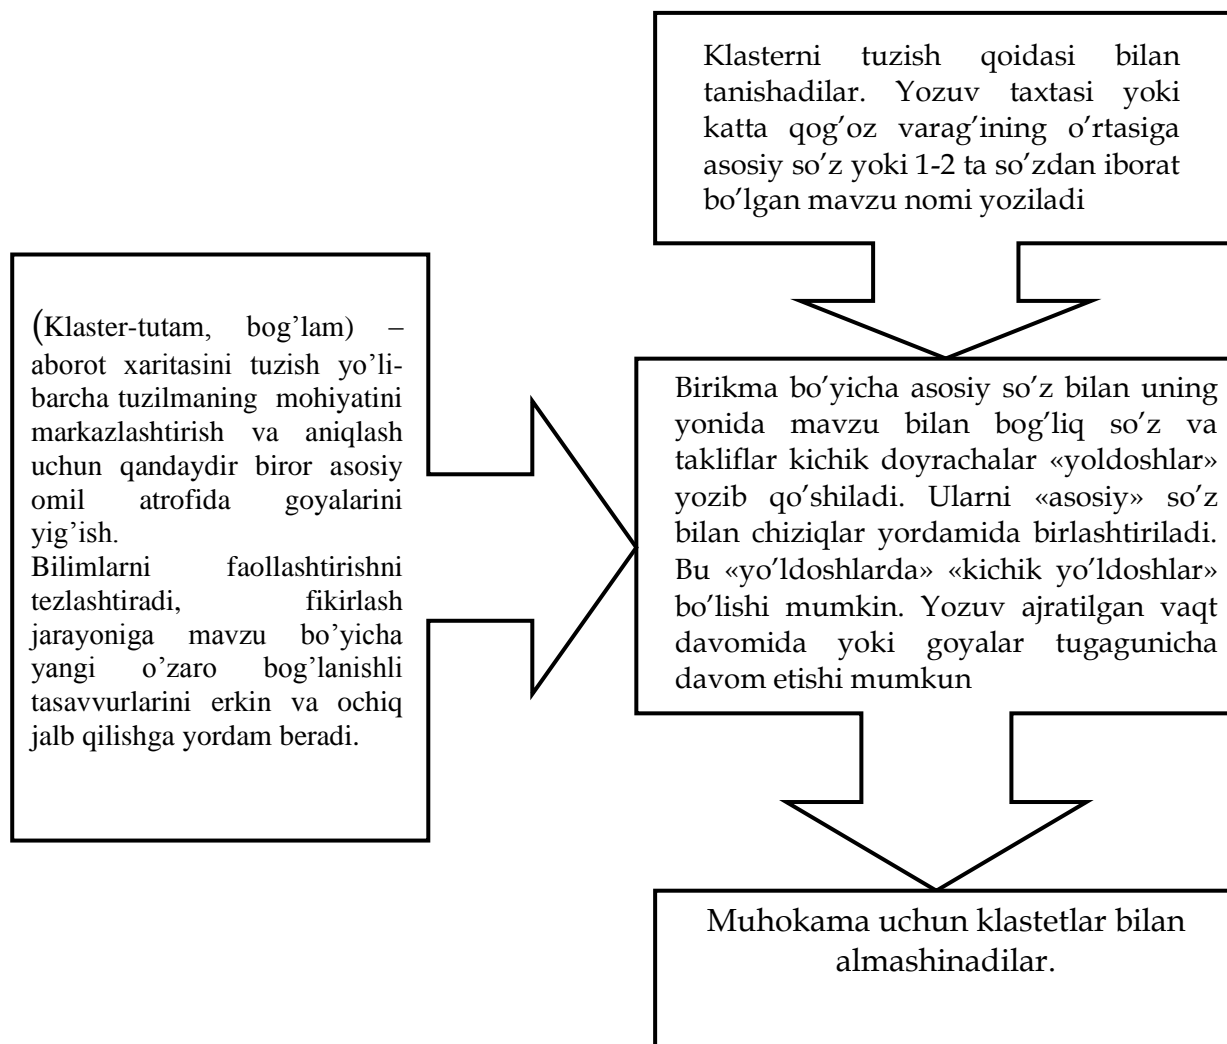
(Klaster-tutam, bog'lam) – aborot xaritasini tuzish yo'li-barcha tuzilmaning mohiyatini markazlashtirish va aniqlash uchun qandaydir biror asosiy omil atrofida goyalarini yig'ish.
Bilimlarni faollashtirishni tezlashtiradi, fikirlash jarayoniga mavzu bo'yicha yangi o'zaro bog'lanishli tasavvurlarini erkin va ochiq jalb qilishga yordam beradi.

Klasterni tuzish qoidasi bilan tanishadilar. Yozuv taxtasi yoki katta qog'oz varag'ining o'rtasiga asosiy so'z yoki 1-2 ta so'zdan iborat bo'lgan mavzu nomi yoziladi

Birikma bo'yicha asosiy so'z bilan uning yonida mavzu bilan bog'liq so'z va takliflar kichik doyrachalar «yoldoshlar» yozib qo'shiladi. Ularni «asosiy» so'z bilan chiziqlar yordamida birlashtiriladi. Bu «yo'ldoshlarda» «kichik yo'ldoshlar» bo'lishi mumkin. Yozuv ajratilgan vaqt davomida yoki goyalar tugagunicha davom etishi mumkun

Muhokama uchun klastetlar bilan almashinadilar.